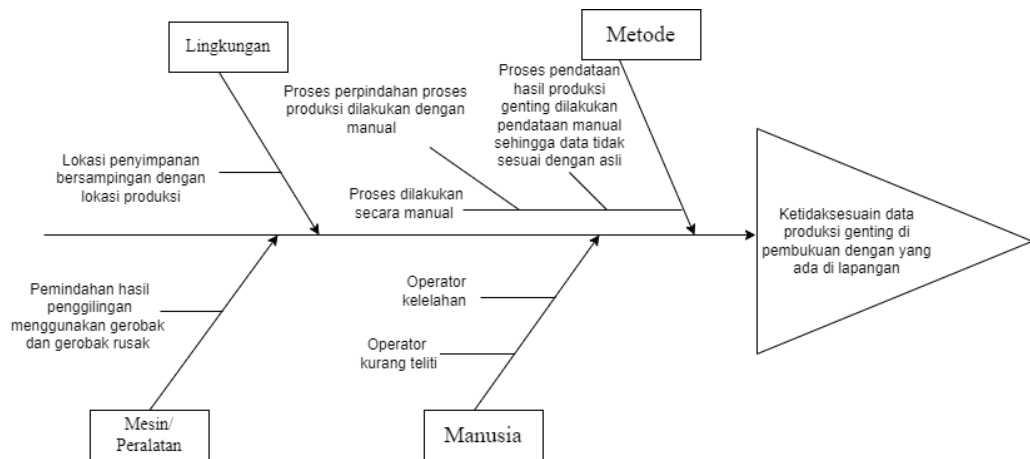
Lingkungan

Metode

Proses perpindahan proses produksi dilakukan dengan manual

Proses pendataan hasil produksi genting dilakukan pendataan manual sehingga data tidak sesuai dengan asli

Lokasi penyimpanan bersampingan dengan lokasi produksi

Proses dilakukan secara manual

Ketidaksesuain data produksi genting di pembukuan dengan yang ada di lapangan

Pemindahan hasil penggilingan menggunakan gerobak dan gerobak rusak

Operator kelelahan

Operator kurang teliti

Mesin/ Peralatan

Manusia